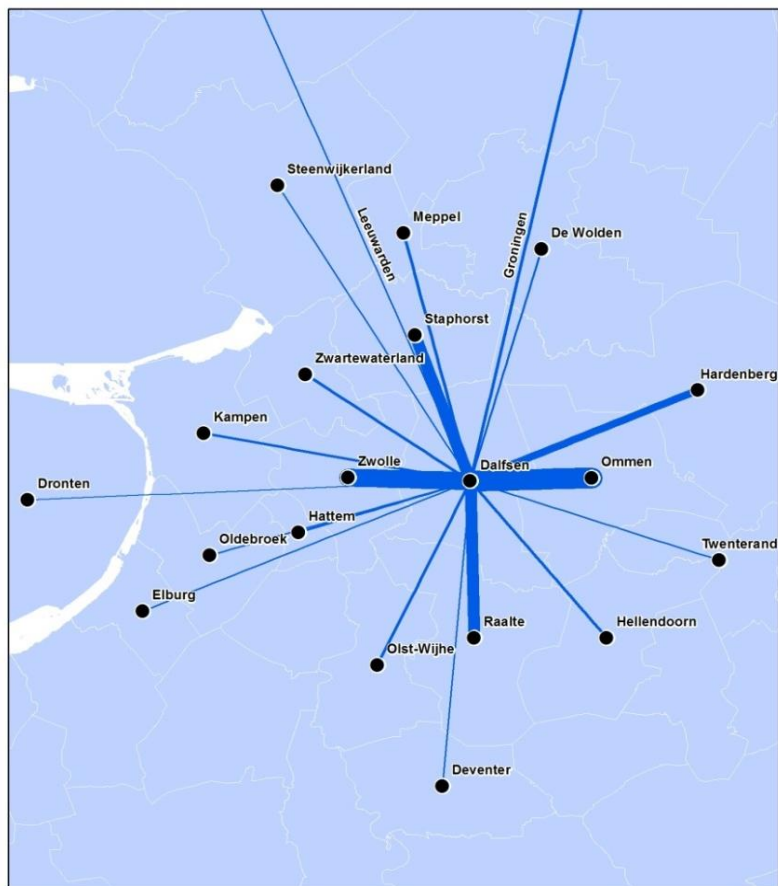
Steenwijkerland
Leeuwarden
Meppel
Groningen
De Wolden
Staphorst
Zwartewaterland
Hardenberg
Kampen
Zwolle
Dalfsen
Ommen
Dronten
Hattem
Oldebroek
Twenterand
Elburg
Raalte
Hellendoorn
Olst-Wijhe
Deventer